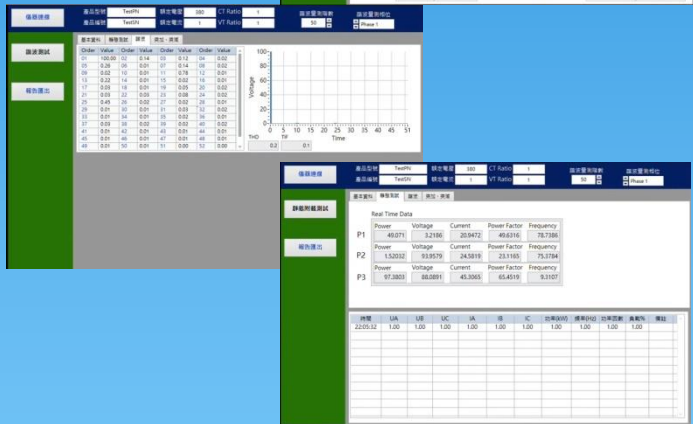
儀器連線

產品型號 TestPN 額定電壓 380 CT Ratio 1
產品編號 TestSN 額定電流 1 VT Ratio 1
諧波量測階數 50
諧波量測相位 Phase 1

諧波測試

報告匯出

基本量和 暫態測試 諧波 閃爍・擾動

| Order | Value | Order | Value | Order | Value | Order | Value |
|---|---|---|---|---|---|---|---|
| 01 | 100.00 | 02 | 0.14 | 03 | 0.12 | 04 | 0.02 |
| 05 | 0.28 | 06 | 0.01 | 07 | 0.14 | 08 | 0.02 |
| 09 | 0.02 | 10 | 0.01 | 11 | 0.78 | 12 | 0.01 |
| 13 | 0.22 | 14 | 0.01 | 15 | 0.02 | 16 | 0.01 |
| 17 | 0.03 | 18 | 0.01 | 19 | 0.05 | 20 | 0.02 |
| 21 | 0.03 | 22 | 0.03 | 23 | 0.08 | 24 | 0.02 |
| 25 | 0.45 | 26 | 0.02 | 27 | 0.02 | 28 | 0.01 |
| 29 | 0.01 | 30 | 0.01 | 31 | 0.03 | 32 | 0.02 |
| 33 | 0.01 | 34 | 0.01 | 35 | 0.02 | 36 | 0.01 |
| 37 | 0.03 | 38 | 0.02 | 39 | 0.02 | 40 | 0.02 |
| 41 | 0.01 | 42 | 0.01 | 43 | 0.01 | 44 | 0.01 |
| 45 | 0.01 | 46 | 0.01 | 47 | 0.01 | 48 | 0.01 |
| 49 | 0.01 | 50 | 0.01 | 51 | 0.00 | 52 | 0.00 |

THD TIF
0.2 0.1

Voltage
100 80 60 40 20 0
0 5 10 15 20 25 30 35 40 45 51
Time

儀器連線

產品型號 TestPN 額定電壓 380 CT Ratio 1
產品編號 TestSN 額定電流 1 VT Ratio 1
諧波量測階數 50
諧波量測相位 Phase 1

暫態耐載測試

報告匯出

基本量和 暫態測試 諧波 閃爍・擾動

Real Time Data

| | Power | Voltage | Current | Power Factor | Frequency |
|---|---|---|---|---|---|
| P1 | 49.071 | 3.2186 | 20.9472 | 49.6316 | 78.7386 |
| P2 | 1.52032 | 93.9579 | 24.5819 | 23.1165 | 75.0784 |
| P3 | 97.3803 | 88.0891 | 45.3065 | 65.4519 | 9.3107 |

| 時間 | UA | UB | UC | IA | IB | IC | 功率(kW) | 頻率(Hz) | 功率因數 | 負載% | 備註 |
|---|---|---|---|---|---|---|---|---|---|---|---|
| 22:05:52 | 1.00 | 1.00 | 1.00 | 1.00 | 1.00 | 1.00 | 1.00 | 1.00 | 1.00 | 1.00 | |